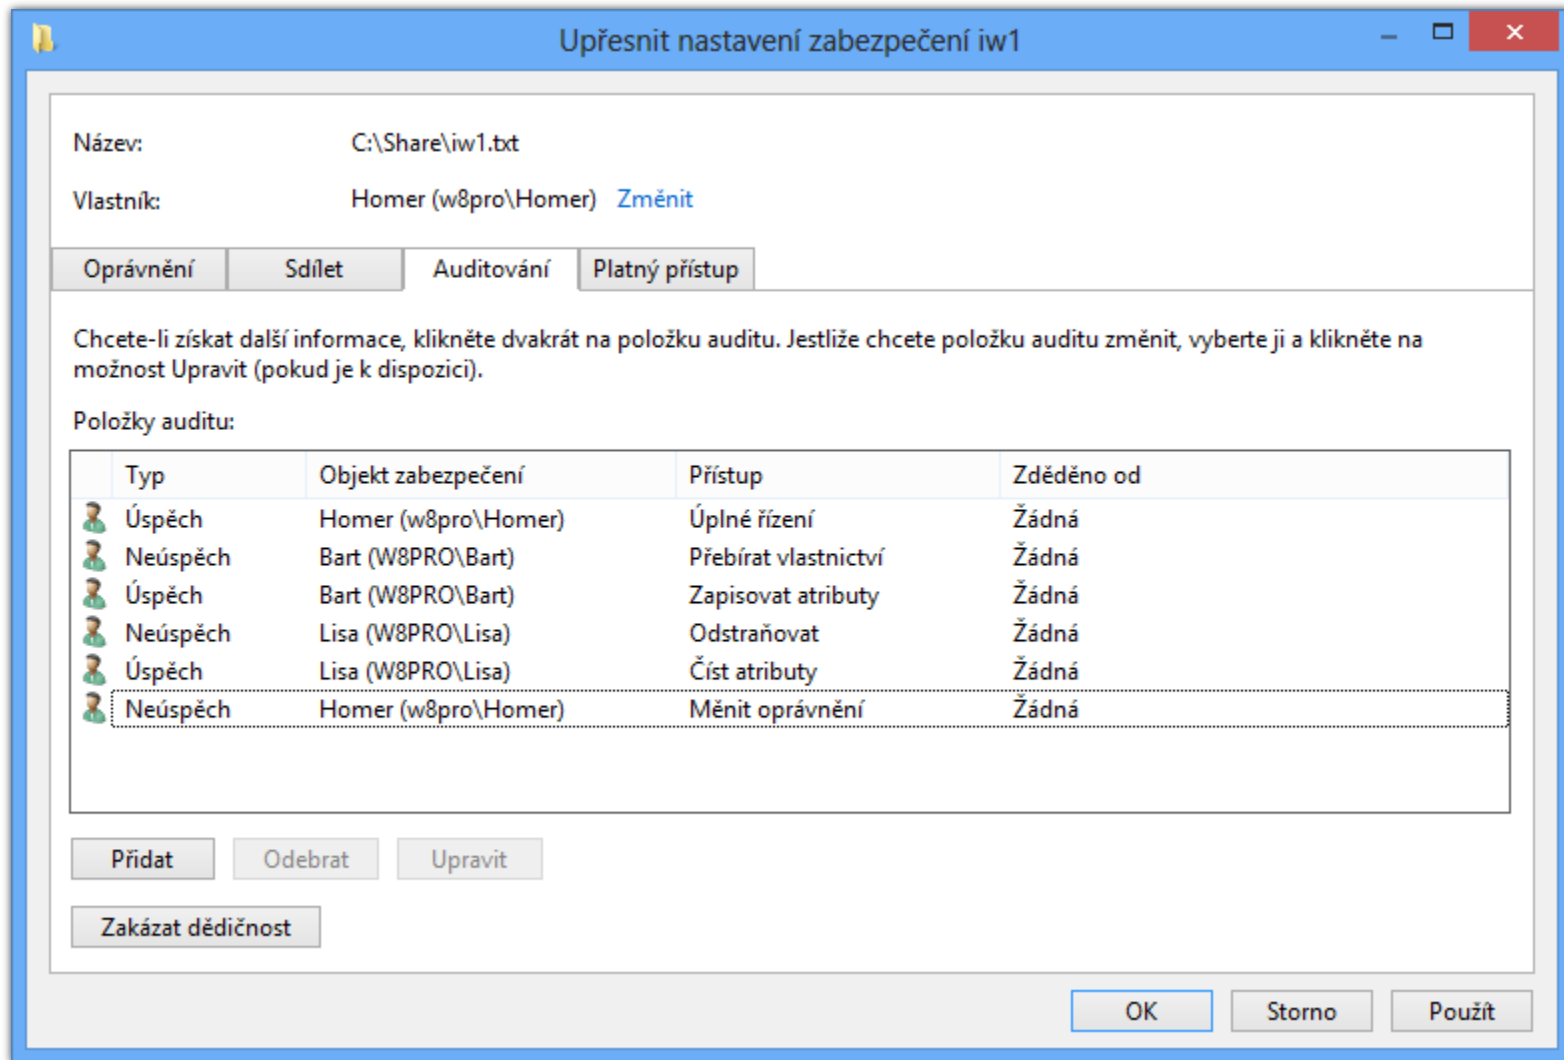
Upřesnit nastavení zabezpečení iw1

Název: C:\Share\iw1.txt

Vlastník: Homer (w8pro\Homer) Změnit

Oprávnění | Sdílet | Auditování | Platný přístup

Chcete-li získat další informace, klikněte dvakrát na položku auditu. Jestliže chcete položku auditu změnit, vyberte ji a klikněte na možnost Upravit (pokud je k dispozici).

Položky auditu:

| Typ | Objekt zabezpečení | Přístup | Zděděno od |
|---|---|---|---|
| Úspěch | Homer (w8pro\Homer) | Úplné řízení | Žádná |
| Neúspěch | Bart (W8PRO\Bart) | Přebírat vlastnictví | Žádná |
| Úspěch | Bart (W8PRO\Bart) | Zapisovat atributy | Žádná |
| Neúspěch | Lisa (W8PRO\Lisa) | Odstraňovat | Žádná |
| Úspěch | Lisa (W8PRO\Lisa) | Číst atributy | Žádná |
| Neúspěch | Homer (w8pro\Homer) | Měnit oprávnění | Žádná |

Přidat Odebrat Upravit

Zakázat dědičnost

OK Storno Použít